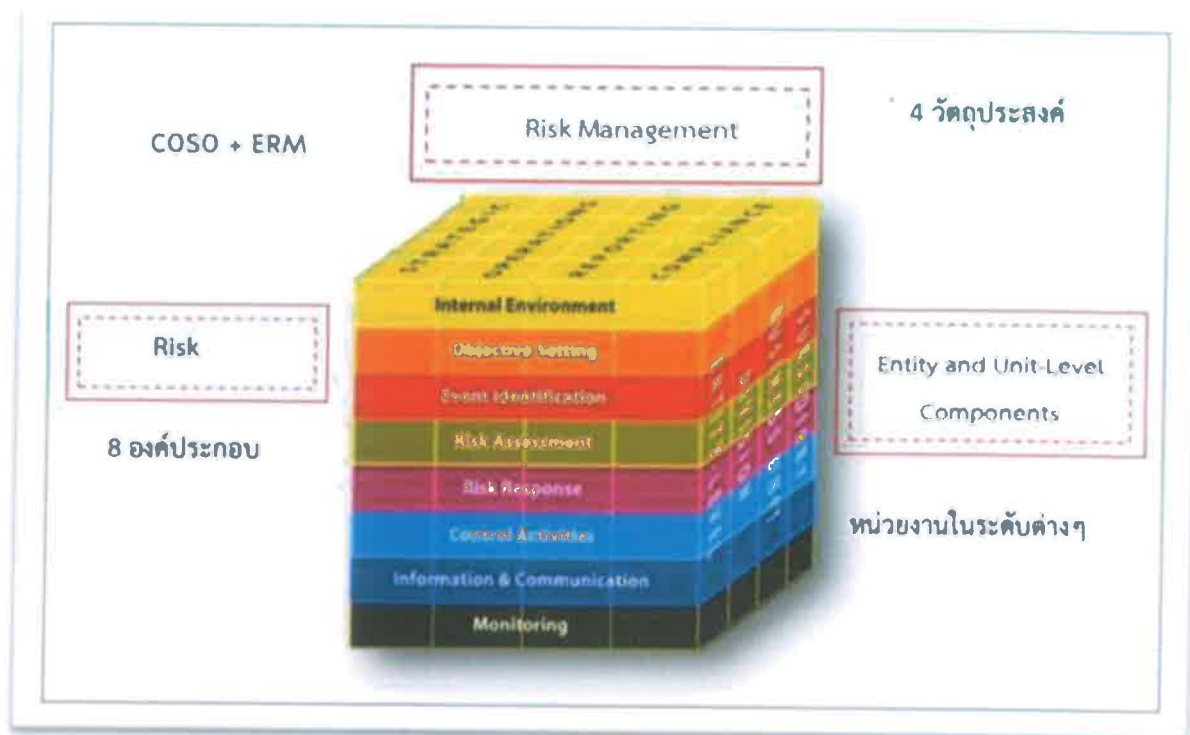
COSO + ERM

Risk Management

4 วัตถุประสงค์

STRATEGIC

OPERATIONS

REPORTING

COMPLIANCE

Risk

Internal Environment

Objective Setting

Event Identification

Risk Assessment

Risk Response

Control Activities

Information & Communication

Monitoring

Entity and Unit-Level Components

8 องค์ประกอบ

หน่วยงานในระดับต่างๆ